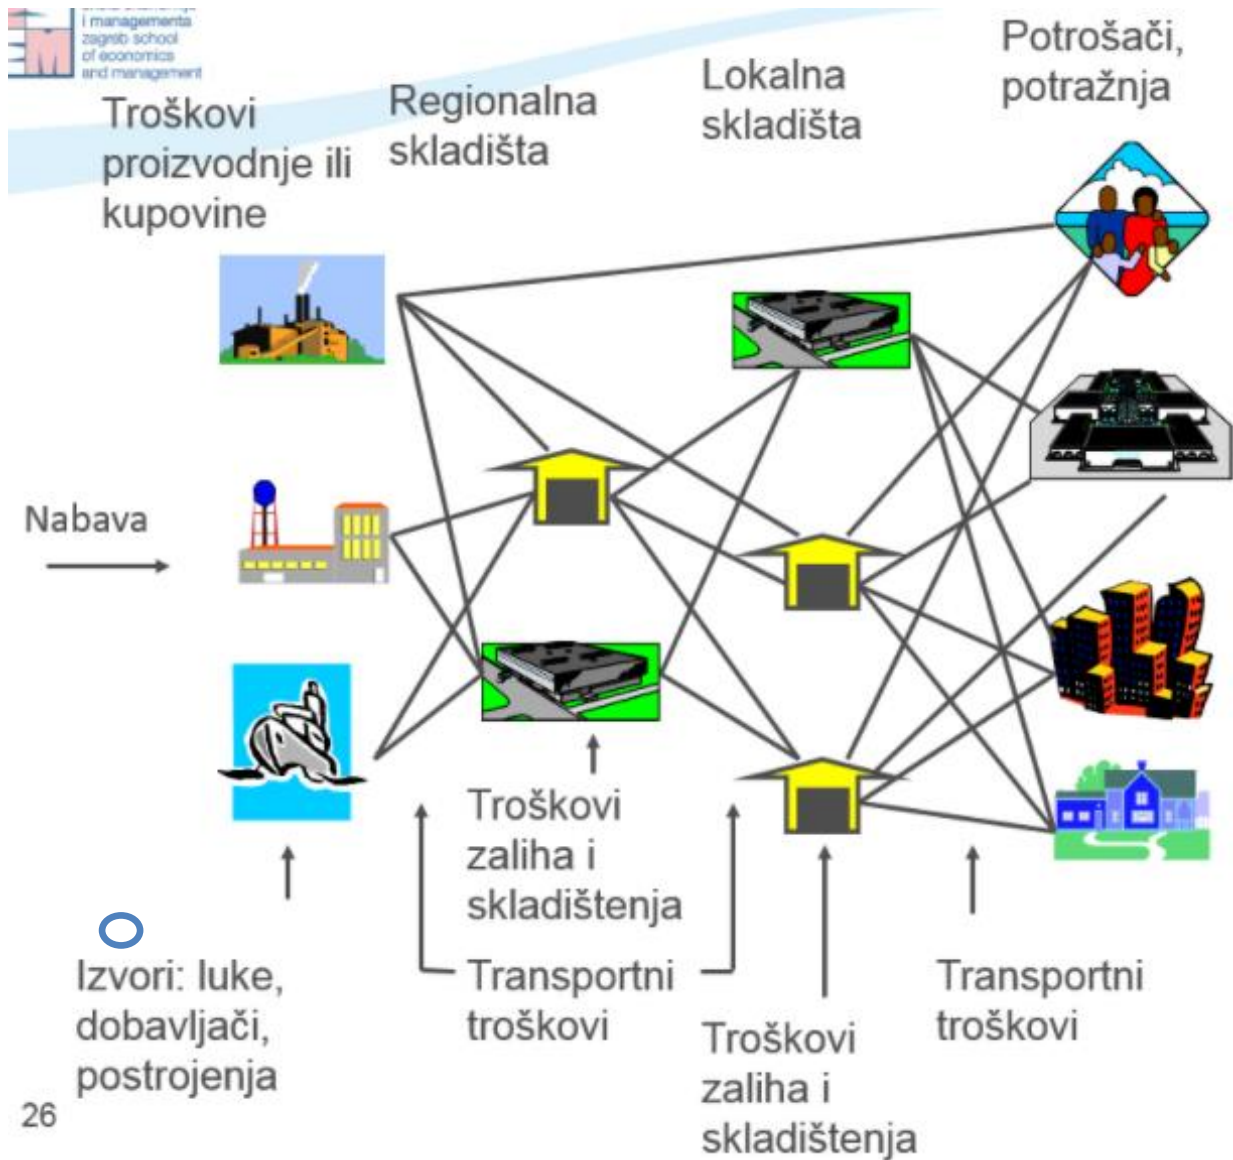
i managementa
zagreb school
of economics
and management

Troškovi proizvodnje ili kupovine

Regionalna skladišta

Lokalna skladišta

Potrošači, potražnja

Nabava

Troškovi zaliha i skladištenja

Izvori: luke, dobavljači, postrojenja

Transportni troškovi

Troškovi zaliha i skladištenja

Transportni troškovi

26